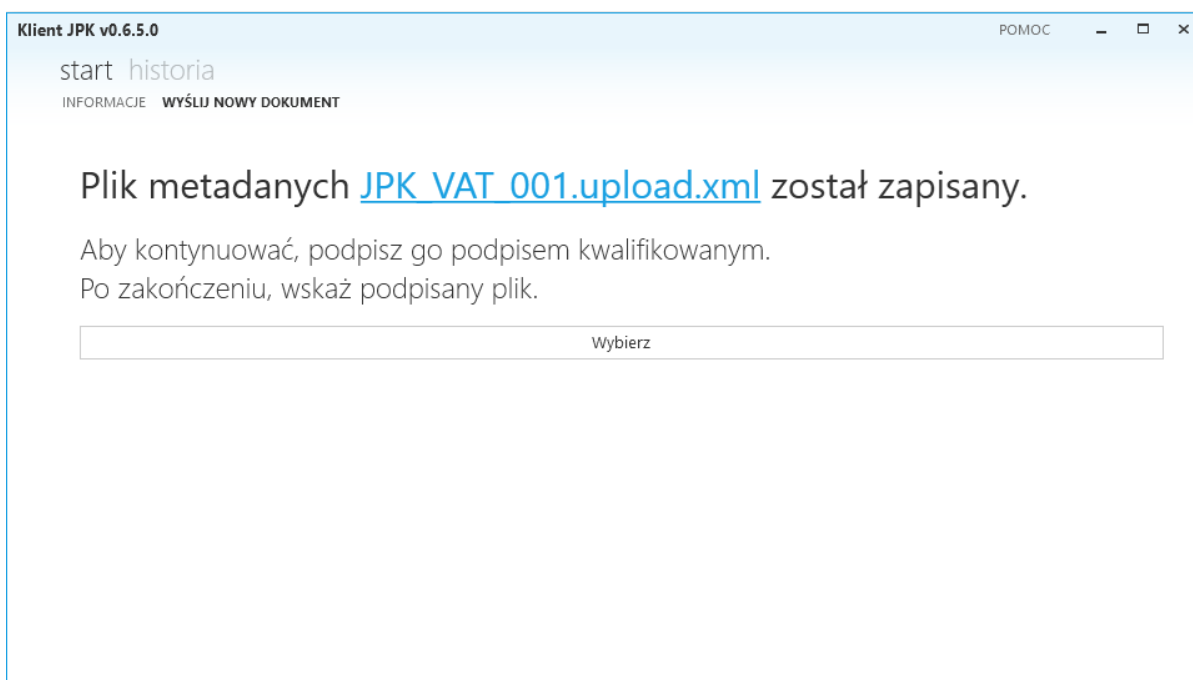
Klient JPK v0.6.5.0

POMOC

start historia

INFORMACJE WYŚLIJ NOWY DOKUMENT

Plik metadanych JPK_VAT_001.upload.xml został zapisany.

Aby kontynuować, podpisz go podpisem kwalifikowanym.
Po zakończeniu, wskaż podpisany plik.

Wybierz